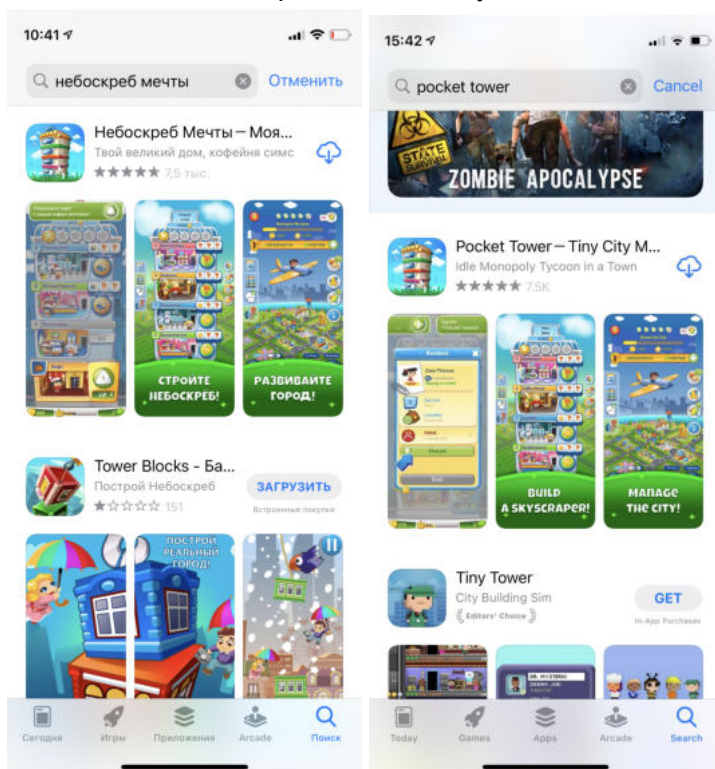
10:41

небоскреб мечты

Отменить

Небоскреб Мечты – Моя...

Твой великий дом, кофейня симс

★★★★★ 7,5 тыс.

СТРОИТЕ НЕБОСКРЕБ!

РАЗВИВАЙТЕ ГОРОД!

Tower Blocks - Ба...

Построй Небоскреб

★☆☆☆☆ 151

ЗАГРУЗИТЬ

Встроенные покупки

ПОСТРОЙ РЕАЛЬНЫЙ ГОРОД!

Сегодня

Игры

Приложения

Arcade

Поиск

15:42

pocket tower

Cancel

STATE OF SURVIVAL

ZOMBIE APOCALYPSE

Pocket Tower – Tiny City M...

Idle Monopoly Tycoon in a Town

★★★★★ 7.5K

BUILD A SKYSCRAPER!

MANAGE THE CITY!

Tiny Tower

City Building Sim

Editors' Choice

GET

In-App Purchases

Today

Games

Apps

Arcade

Search